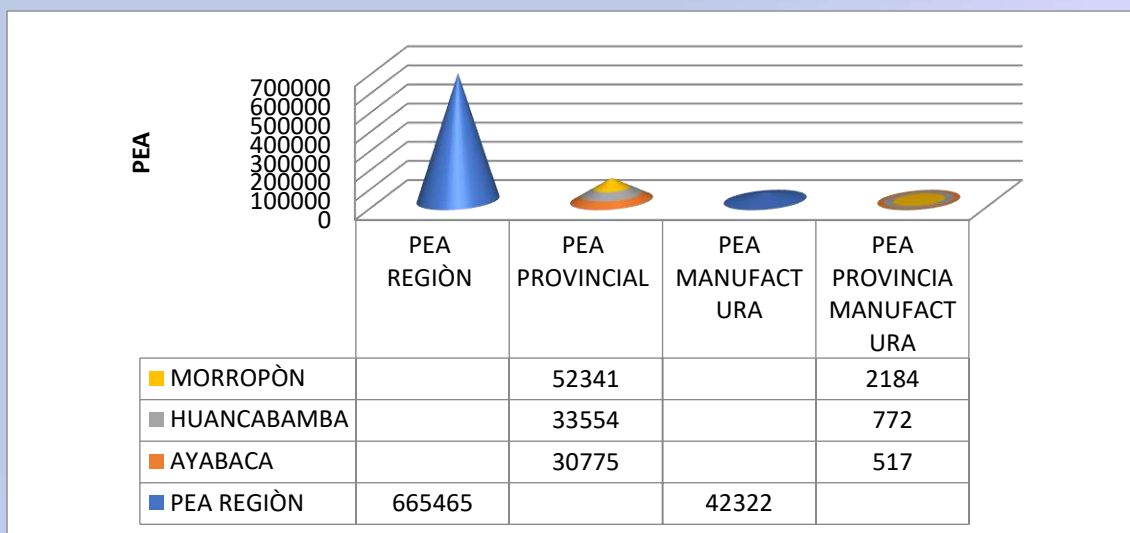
PEA

700000
600000
500000
400000
300000
200000
100000
0

| | PEA REGIÒN | PEA PROVINCIAL | PEA MANUFACTURA | PEA PROVINCIA MANUFACTURA |
|---|---|---|---|---|
| MORROPÒN | | 52341 | | 2184 |
| HUANCABAMBA | | 33554 | | 772 |
| AYABACA | | 30775 | | 517 |
| PEA REGIÒN | 665465 | | 42322 | |